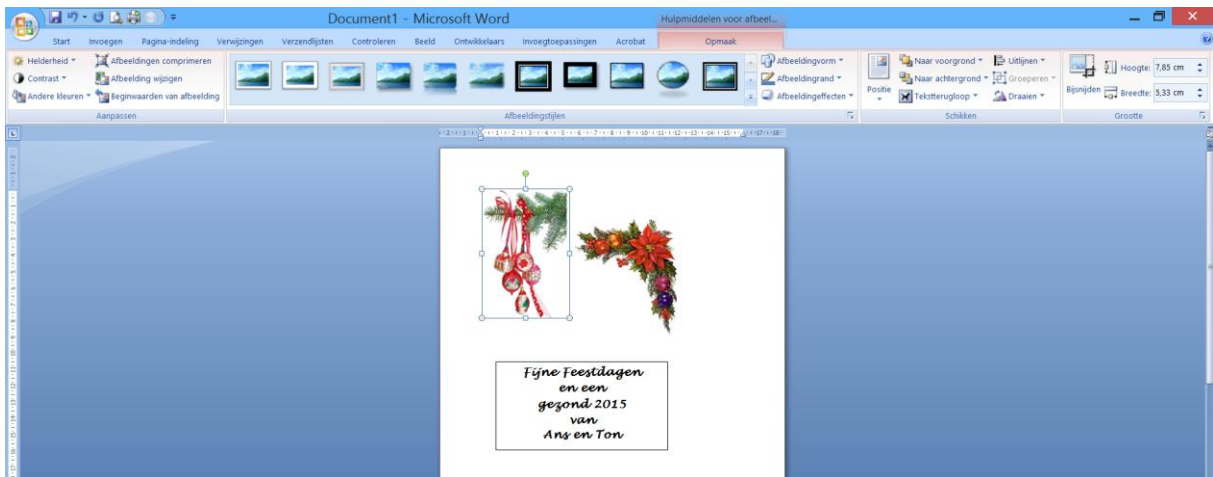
Document1 - Microsoft Word

Hulpmiddelen voor afbeel...

Start Invoegen Pagina-indeling Verwijzingen Verzendlijsten Controleren Beeld Ontwikkelaars Invoegtoepassingen Acrobat Opmaak

Helderheid
Contrast
Andere kleuren
Afbeeldingen comprimeren
Afbeelding wijzigen
Beginwaarden van afbeelding
Aanpassen

Afbeeldingsvorm
Afbeeldingrand
Afbeeldingeffecten
Afbeeldingsstijlen

Positie
Naar voorgrond
Naar achtergrond
Tekstterugloop
Uitlijnen
Groeperen
Draaien
Schikken

Bijsnijden
Hoogte: 7,85 cm
Breedte: 5,33 cm
Grootte

Fijne Feestdagen
en een
gezond 2015
van
Ans en Ton